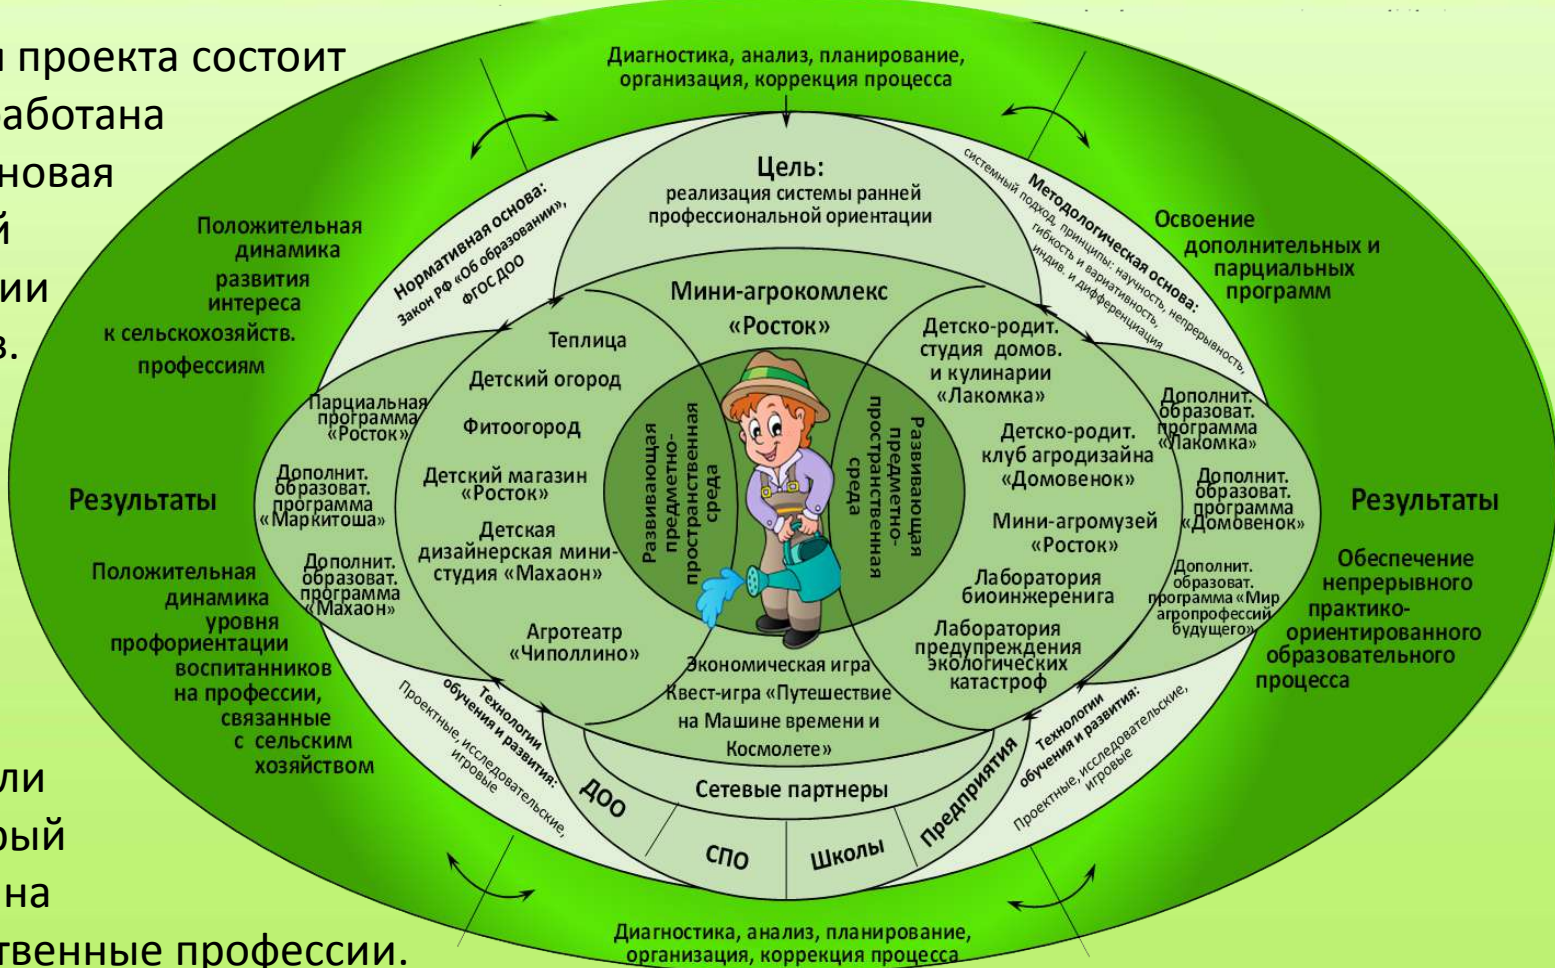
я проекта состоит
работана
новая
й
ии
в.

ли
рый
на
твенные профессии.

Диагностика, анализ, планирование, организация, коррекция процесса

Цель:
реализация системы ранней профессиональной ориентации

Нормативная основа: Закон РФ «Об образовании», ФГОС ДОО

Методологическая основа: системный подход, принципы: научность, непрерывность, гибкость и вариативность, индив. и дифференциация

Положительная динамика развития интереса к сельскохозяйств. профессиям

Освоение дополнительных и парциальных программ

Мини-агрокомлекс «Росток»

Теплица
Детский огород
Фитоогород
Детский магазин «Росток»
Детская дизайнерская мини-студия «Махаон»
Агротеатр «Чиполлино»

Детско-родит. студия домов. и кулинарии «Лакомка»
Детско-родит. клуб агродизайна «Домовенок»
Мини-агромузей «Росток»
Лаборатория биоинженеренига
Лаборатория предупреждения экологических катастроф

Развивающая предметно-пространственная среда

Развивающая предметно-пространственная среда

Парциальная программа «Росток»
Дополнит. образоват. программа «Маркитоша»
Дополнит. образоват. программа «Махаон»

Дополнит. образоват. программа «Лакомка»
Дополнит. образоват. программа «Домовенок»
Дополнит. образоват. программа «Мир агропрофессий будущего»

Результаты

Положительная динамика уровня профориентации воспитанников на профессии, связанные с сельским хозяйством

Результаты

Обеспечение непрерывного практико-ориентированного образовательного процесса

Экономическая игра
Квест-игра «Путешествие на Машине времени и Космолете»

Сетевые партнеры
ДОО
СПО
Школы
Предприятия

Технологии обучения и развития: Проектные, исследовательские, игровые

Технологии обучения и развития: Проектные, исследовательские, игровые

Диагностика, анализ, планирование, организация, коррекция процесса